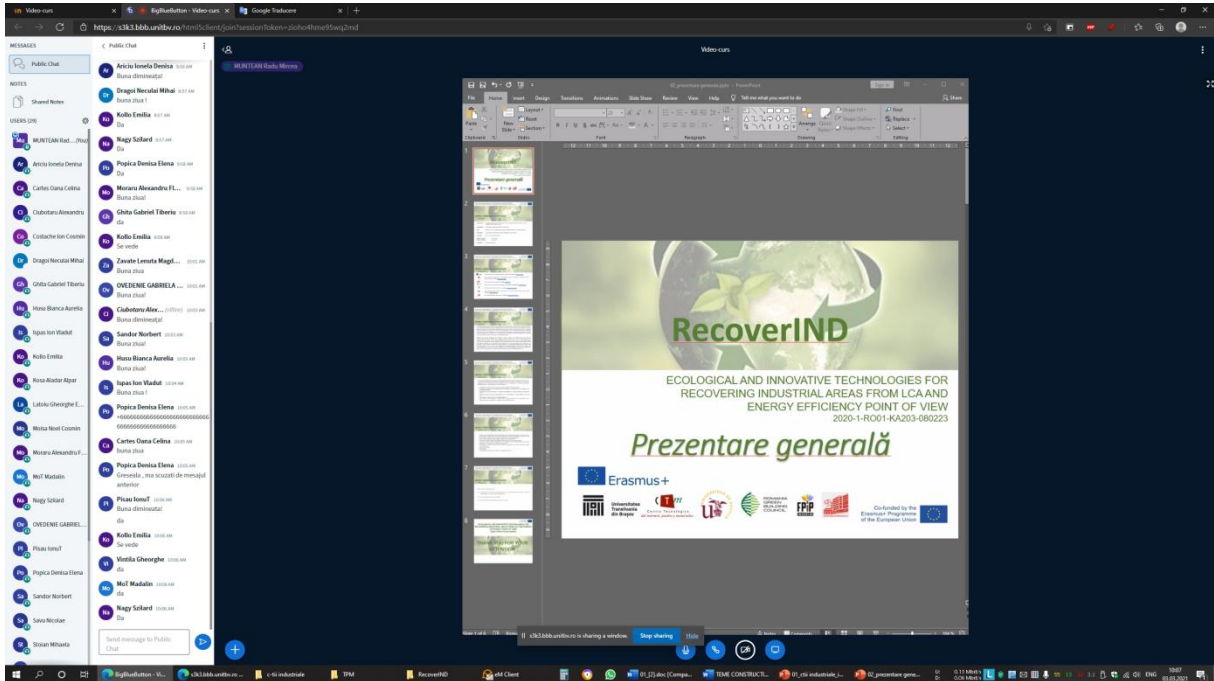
Video-curs
BigBlueButton - Video-curs
Google Traducere
https://s3k3.bbb.unitbv.ro/html5client/join?sessionToken=zioho4hme95wq2md

MESSAGES
Public Chat
NOTES
Shared Notes
USERS (29)
MUNTEAN Rad... (You)
Ariciu Ionela Denisa
Cartes Oana Celina
Ciubotaru Alexandru
Costache Ion Cosmin
Dragoi Neculai Mihai
Ghita Gabriel Tiberiu
Husu Bianca Aurelia
Ispas Ion Vladut
Kollo Emilia
Kosa Aladar Alpar
Latiu Gheorghe E...
Moisa Noel Cosmin
Moraru Alexandru F...
MoT Madalin
Nagy Szilard
OVEDENIE GABRIEL...
Pisau IonuT
Popica Denisa Elena
Sandor Norbert
Savu Nicolae
Stoian Mihaela

< Public Chat
Ariciu Ionela Denisa
Buna dimineata!
Dragoi Neculai Mihai
buna ziua !
Kollo Emilia
Da
Nagy Szilard
Da
Popica Denisa Elena
Da
Moraru Alexandru Fl...
Buna ziua!
Ghita Gabriel Tiberiu
da
Kollo Emilia
Se vede
Zavate Lenuta Magd...
Buna ziua
OVEDENIE GABRIELA ...
Buna ziua!
Ciubotaru Alex... (offline)
Buna dimineata!
Sandor Norbert
Da
Husu Bianca Aurelia
Buna ziua!
Ispas Ion Vladut
Buna ziua !
Popica Denisa Elena
+666666666666666666666666666666666666666666
Cartes Oana Celina
buna ziua
Popica Denisa Elena
Greseala , ma scuzati de mesajul anterior
Pisau IonuT
Buna dimineata!
da
Kollo Emilia
Se vede
Vintila Gheorghe
da
MoT Madalin
da
Nagy Szilard
Da
Send message to Public Chat

MUNTEAN Radu Mircea
Video-curs

RecoverIND
ECOLOGICAL AND INNOVATIVE TECHNOLOGIES FOR RECOVERING INDUSTRIAL AREAS FROM LCA AND ENERGY EFFICIENCY POINT OF VIEW
2020-1-RO01-KA203-080223
Prezentare generală
Erasmus+
Universitatea Transilvania din Brașov
ROMANIA GREEN BUILDING COUNCIL
FPIP
Co-funded by the Erasmus+ Programme of the European Union

s3k3.bbb.unitbv.ro is sharing a window. Stop sharing Hide

BigBlueButton - Vi...
s3k3.bbb.unitbv.ro ...
c-tii industriale
TPM
RecoverIND
eM Client
01_[2].doc [Compa...
TEME CONSTRUCTI...
01_ctii industriale_i...
02_prezentare gene...
ENG
10:07
03.03.2021